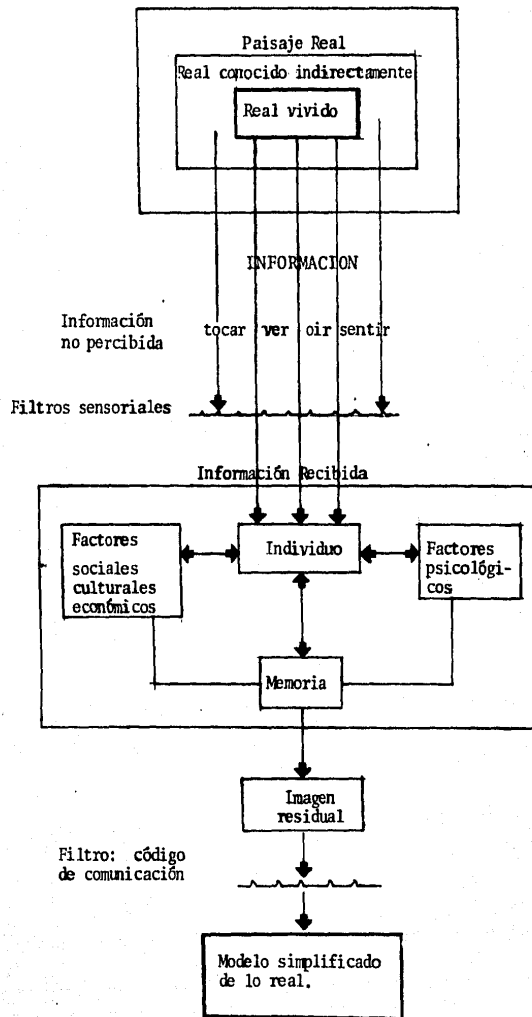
Paisaje Real

Real conocido indirectamente

Real vivido

INFORMACION

Información no percibida

tocar ver oir sentir

Filtros sensoriales

Información Recibida

Factores sociales culturales económicos

Individuo

Factores psicológicos

Memoria

Imagen residual

Filtro: código de comunicación

Modelo simplificado de lo real.